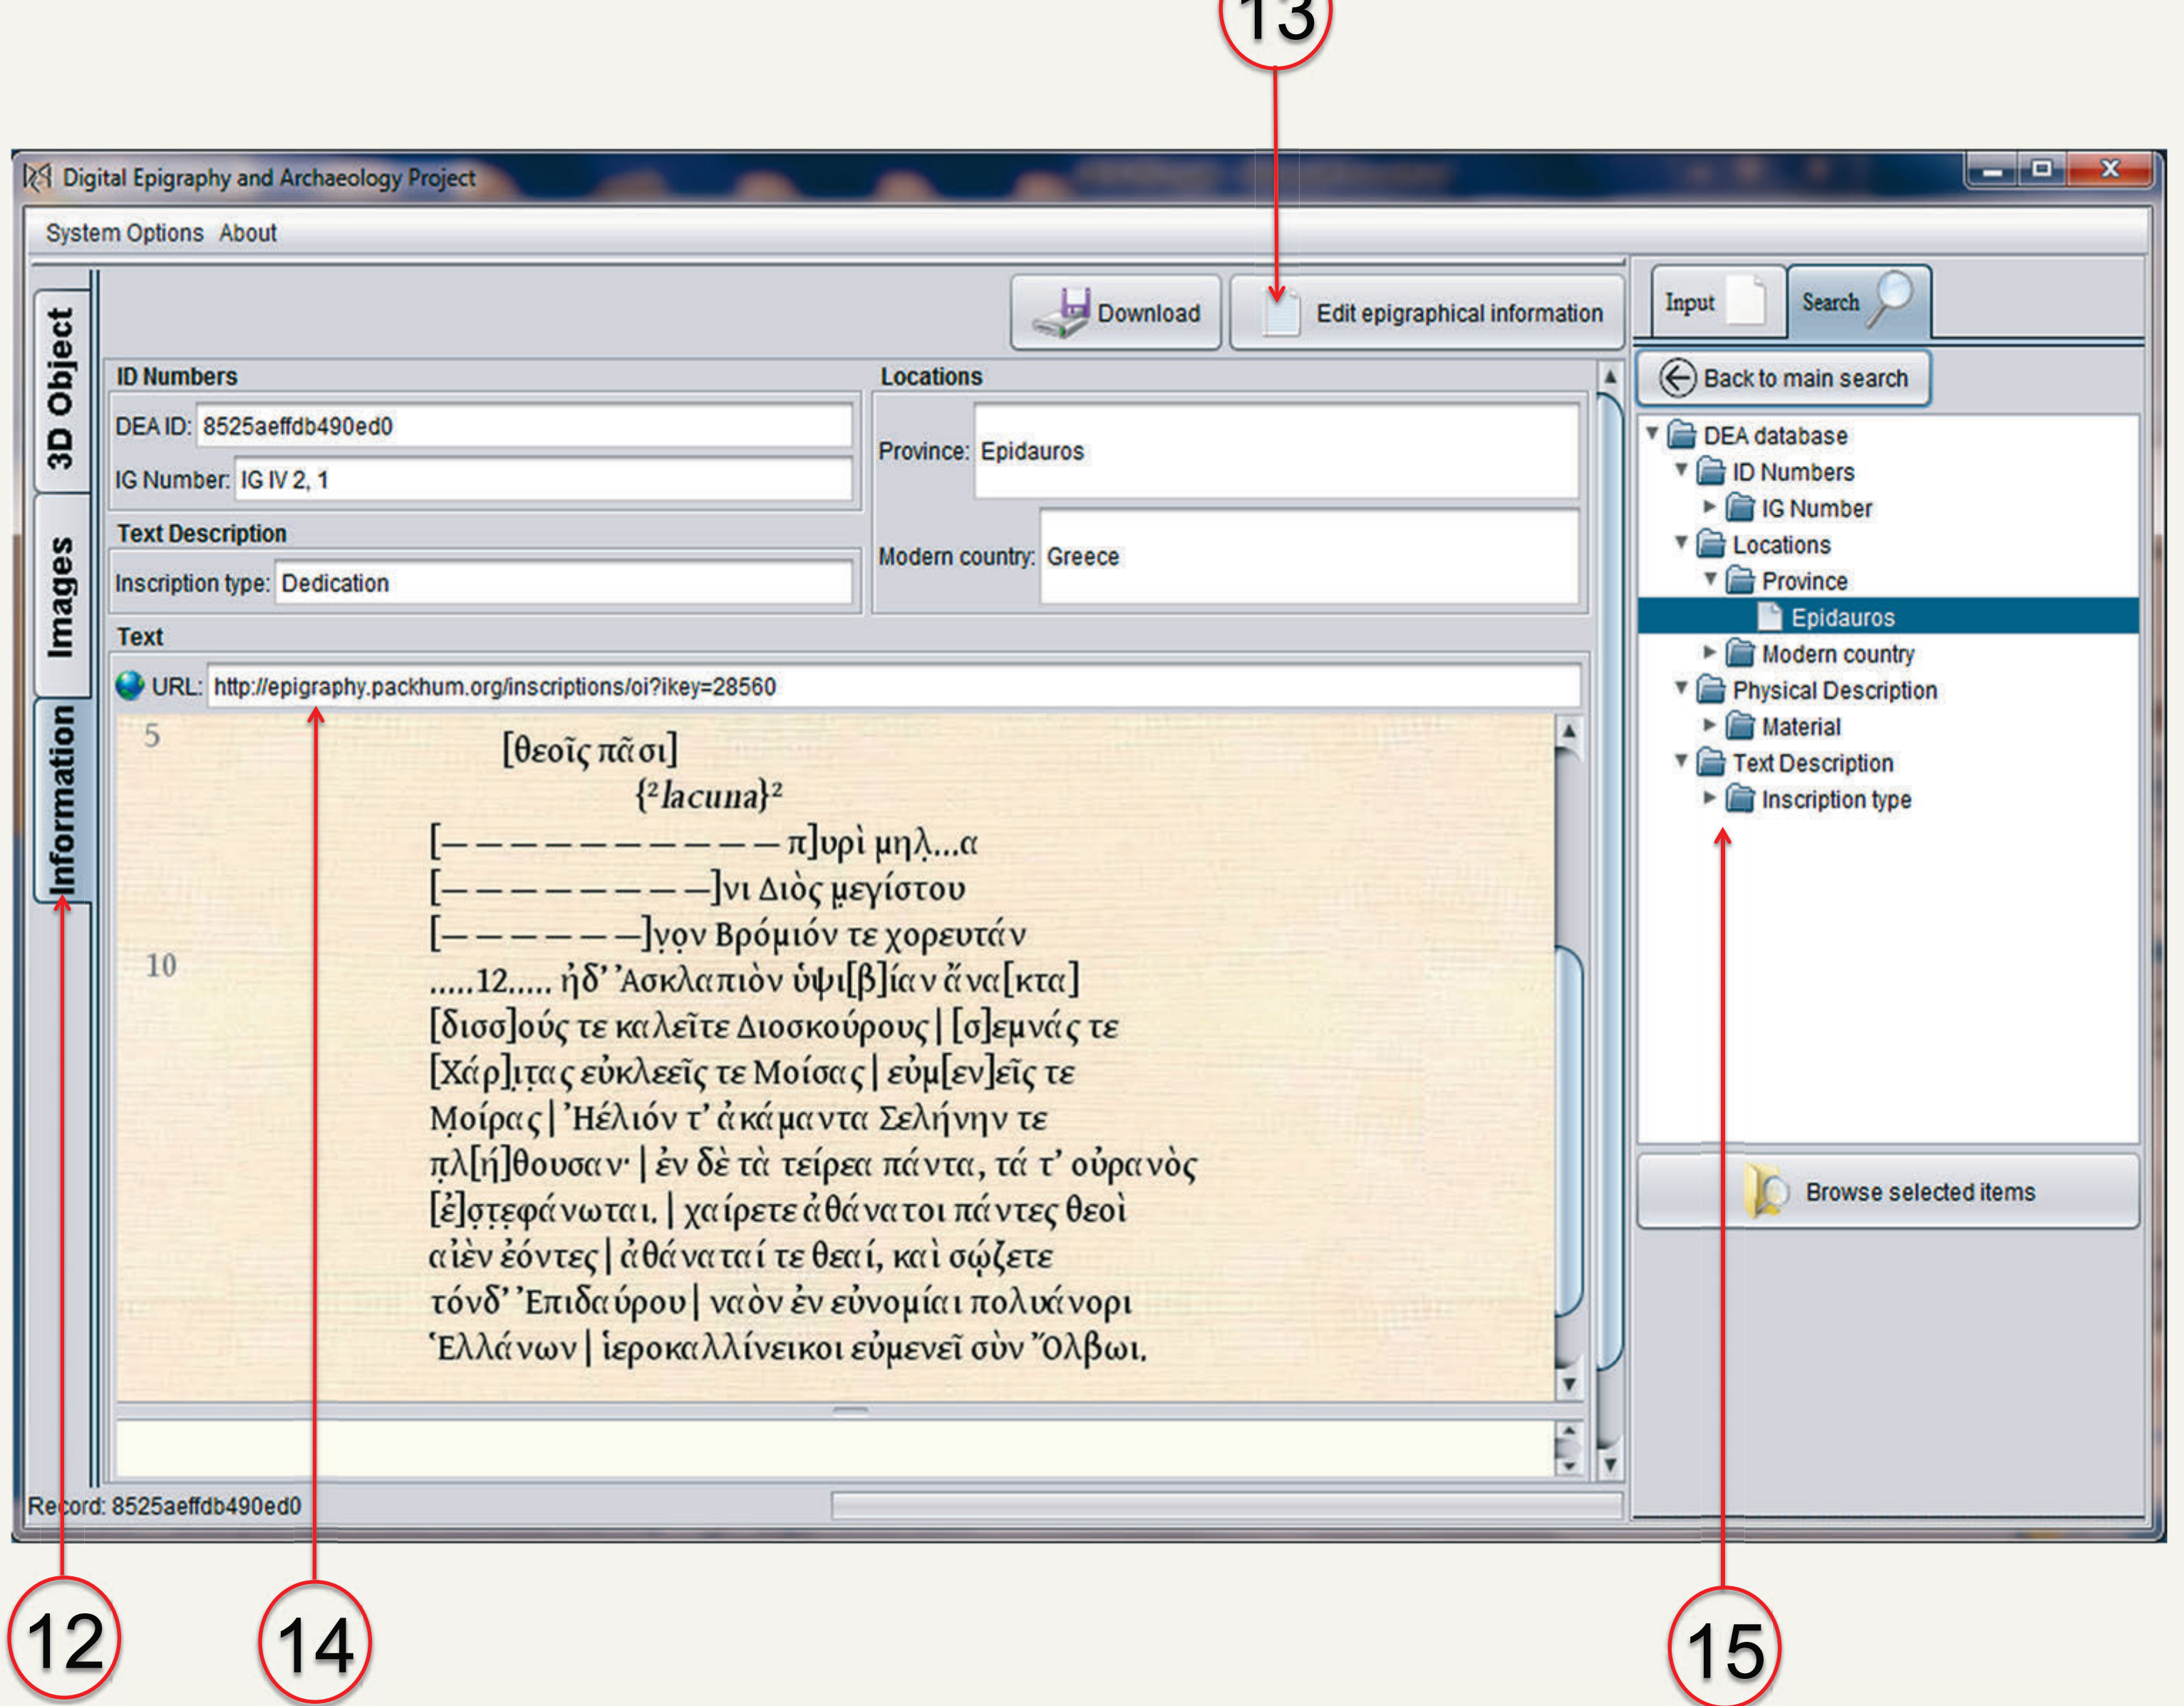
13

Digital Epigraphy and Archaeology Project

System Options About

3D Object
Images
Information

Download
Edit epigraphical information

Input
Search

Back to main search

ID Numbers
DEA ID: 8525aeffdb490ed0
IG Number: IG IV 2, 1

Locations
Province: Epidauros
Modern country: Greece

Text Description
Inscription type: Dedication

Text
URL: http://epigraphy.packhum.org/inscriptions/oi?ikey=28560

5 [θεοῖς πᾶσι]
{²lacuna}²
[— — — — — — — — — — — π]υρὶ μηλ...α
[— — — — — — — — —]νι Διὸς μεγίστου
[— — — — — —]ν̣ο̣ν Βρόμιόν τε χορευτάν
10 .....12..... ἠδ' Ἀσκλαπιὸν ὑψι[β]ίαν ἄνα[κτα]
[δισσ]ούς τε καλεῖτε Διοσκούρους | [σ]εμνάς τε
[Χάρ]ιτας εὐκλεεῖς τε Μοίσας | εὐμ[εν]εῖς τε
Μοίρας | Ἡέλιόν τ' ἀκάμαντα Σελήνην τε
πλ[ή]θουσαν· | ἐν δὲ τὰ τείρεα πάντα, τά τ' οὐρανὸς
[ἐ]σ̣τ̣εφάνωται. | χαίρετε ἀθάνατοι πάντες θεοὶ
αἰὲν ἐόντες | ἀθάναταί τε θεαί, καὶ σῴζετε
τόνδ' Ἐπιδαύρου | ναὸν ἐν εὐνομίαι πολυάνορι
Ἑλλάνων | ἱεροκαλλίνεικοι εὐμενεῖ σὺν Ὄλβωι.

DEA database
ID Numbers
IG Number
Locations
Province
Epidauros
Modern country
Physical Description
Material
Text Description
Inscription type

Browse selected items

Record: 8525aeffdb490ed0

12
14
15